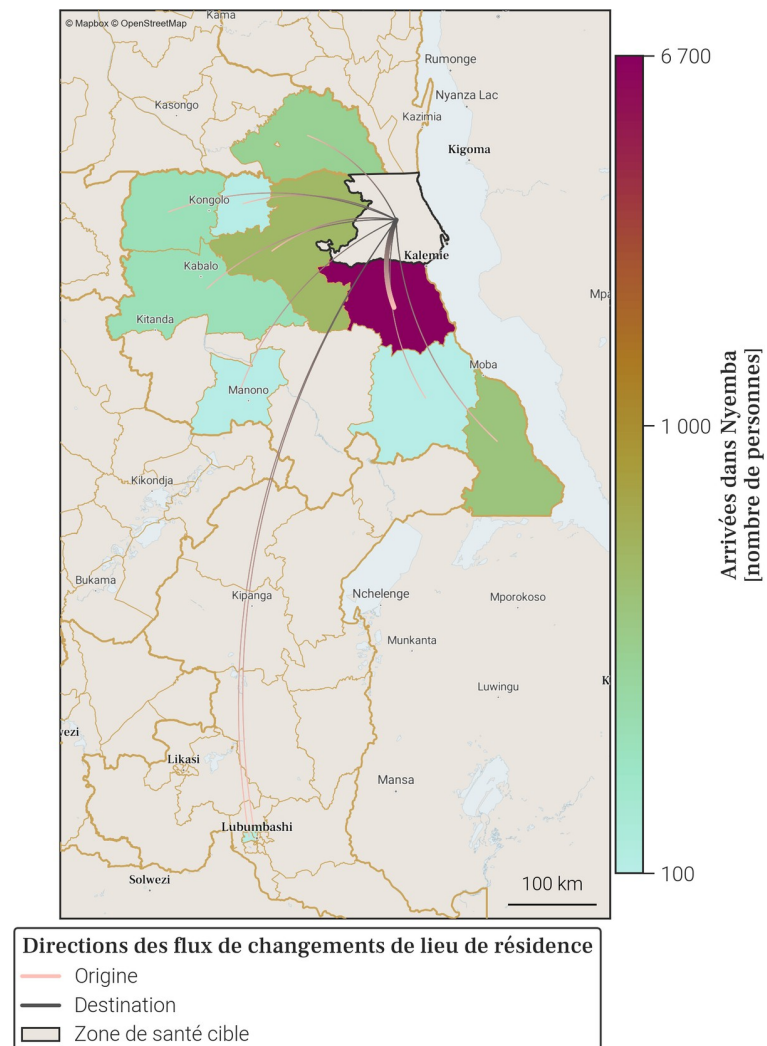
© Mapbox © OpenStreetMap

Kama
Rumonge
Nyanza Lac
Kasongo
Kazimia
Kigoma
Kongolo
Kalemie
Kabalo
Mpa
Kitanda
Moba
Manono
Kikondja
Bukama
Kipanga
Nchelenge
Mporokoso
Munkanta
Luwingu
K
wezi
Likasi
Mansa
Lubumbashi
Solwezi
100 km

6 700
1 000
100
Arrivées dans Nyemba [nombre de personnes]

Directions des flux de changements de lieu de résidence
Origine
Destination
Zone de santé cible